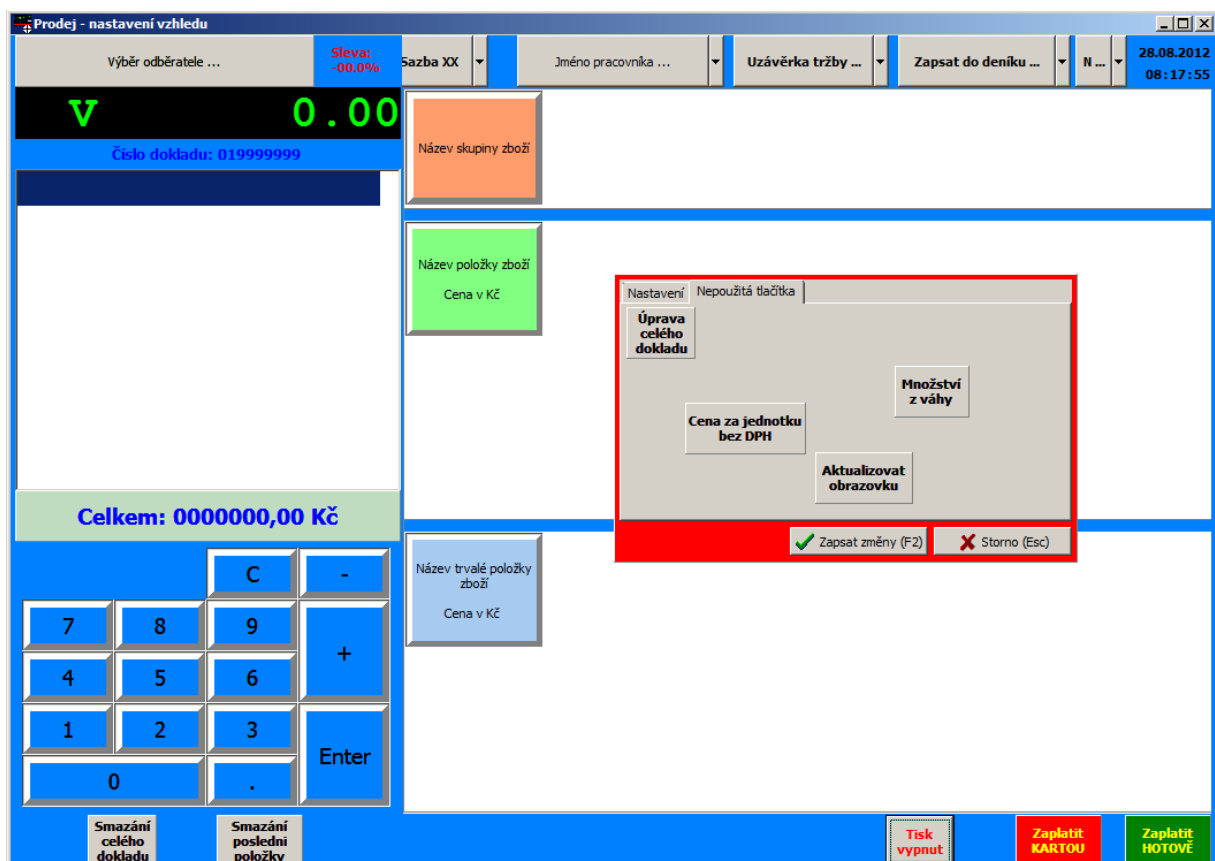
Prodej - nastavení vzhledu

Výběr odběratele ...

Sleva: -00.0%

Sazba XX

Jméno pracovníka ...

Uzávěrka tržby ...

Zapsat do deníku ...

N ...

28.08.2012
08:17:55

V 0.00

Číslo dokladu: 019999999

Název skupiny zboží

Název položky zboží

Cena v Kč

Nastavení | Nepoužitá tlačítka

Úprava celého dokladu

Množství z váhy

Cena za jednotku bez DPH

Aktualizovat obrazovku

Zapsat změny (F2)

Storno (Esc)

Celkem: 0000000,00 Kč

Název trvalé položky zboží

Cena v Kč

C

-

7

8

9

+

4

5

6

1

2

3

Enter

0

.

Smazání celého dokladu

Smazání poslední položky

Tisk vypnut

Zaplatit KARTOU

Zaplatit HOTOVĚ